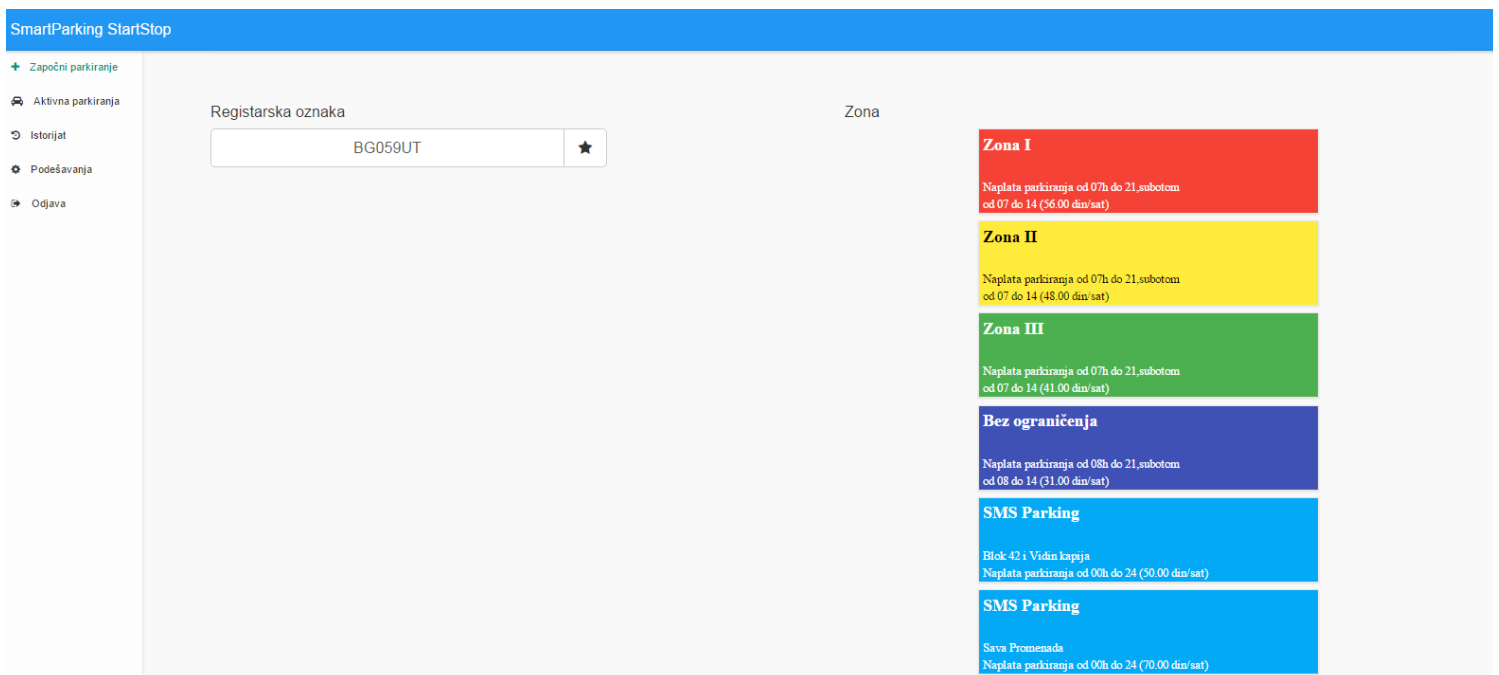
SmartParking StartStop

Započni parkiranje
Aktivna parkiranja
Istorijat
Podešavanja
Odjava

Registarska oznaka

BG059UT

Zona

Zona I
Naplata parkiranja od 07h do 21,subotom od 07 do 14 (56.00 din/sat)

Zona II
Naplata parkiranja od 07h do 21,subotom od 07 do 14 (48.00 din/sat)

Zona III
Naplata parkiranja od 07h do 21,subotom od 07 do 14 (41.00 din/sat)

Bez ograničenja
Naplata parkiranja od 08h do 21,subotom od 08 do 14 (31.00 din/sat)

SMS Parking
Blok 42 i Vidin kapija
Naplata parkiranja od 00h do 24 (50.00 din/sat)

SMS Parking
Sava Promenada
Naplata parkiranja od 00h do 24 (70.00 din/sat)